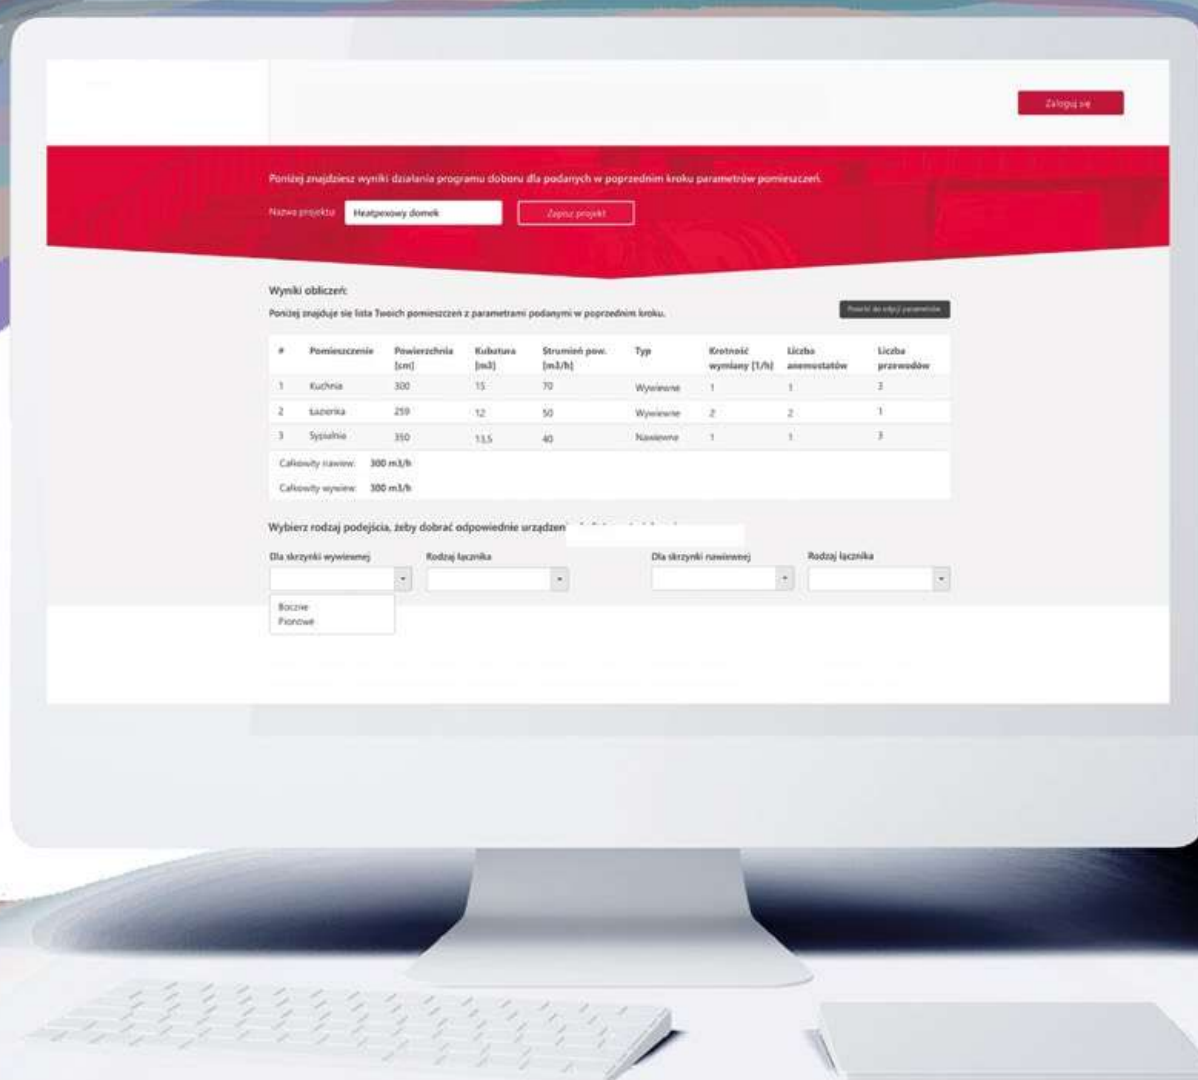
Zaloguj się

Poniżej znajdziesz wyniki działania programu doboru dla podanych w poprzednim kroku parametrów pomieszczeń.

Nazwa projektu Heatpexowy domek Zapisz projekt

Wyniki obliczeń:

Poniżej znajduje się lista Twoich pomieszczeń z parametrami podanymi w poprzednim kroku.

Powrót do edycji parametrów

| # | Pomieszczenie | Powierzchnia [cm] | Kubatura [m3] | Strumień pow. [m3/h] | Typ | Krotność wymiany [1/h] | Liczba anemostatów | Liczba przewodów |
|---|---|---|---|---|---|---|---|---|
| 1 | Kuchnia | 300 | 15 | 70 | Wywiewne | 1 | 1 | 3 |
| 2 | Łazienka | 259 | 12 | 50 | Wywiewne | 2 | 2 | 1 |
| 3 | Sypialnia | 350 | 13,5 | 40 | Nawiewne | 1 | 1 | 3 |

Całkowity nawiew: 300 m3/h

Całkowity wywiew: 300 m3/h

Wybierz rodzaj podejścia, żeby dobrać odpowiednie urządzen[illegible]

Dla skrzynki wywiewnej

Rodzaj łącznika

Dla skrzynki nawiewnej

Rodzaj łącznika

Boczne
Pionowe